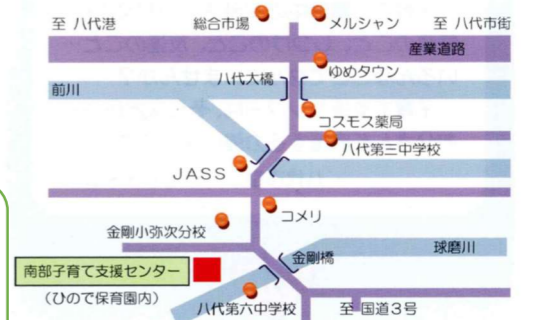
至 八代港

総合市場

メルシャン

至 八代市街

産業道路

八代大橋

ゆめタウン

前川

コスモス薬局

八代第三中学校

JASS

コメリ

金剛小弥次分校

球磨川

金剛橋

南部子育て支援センター

(ひので保育園内)

八代第六中学校

至 国道3号